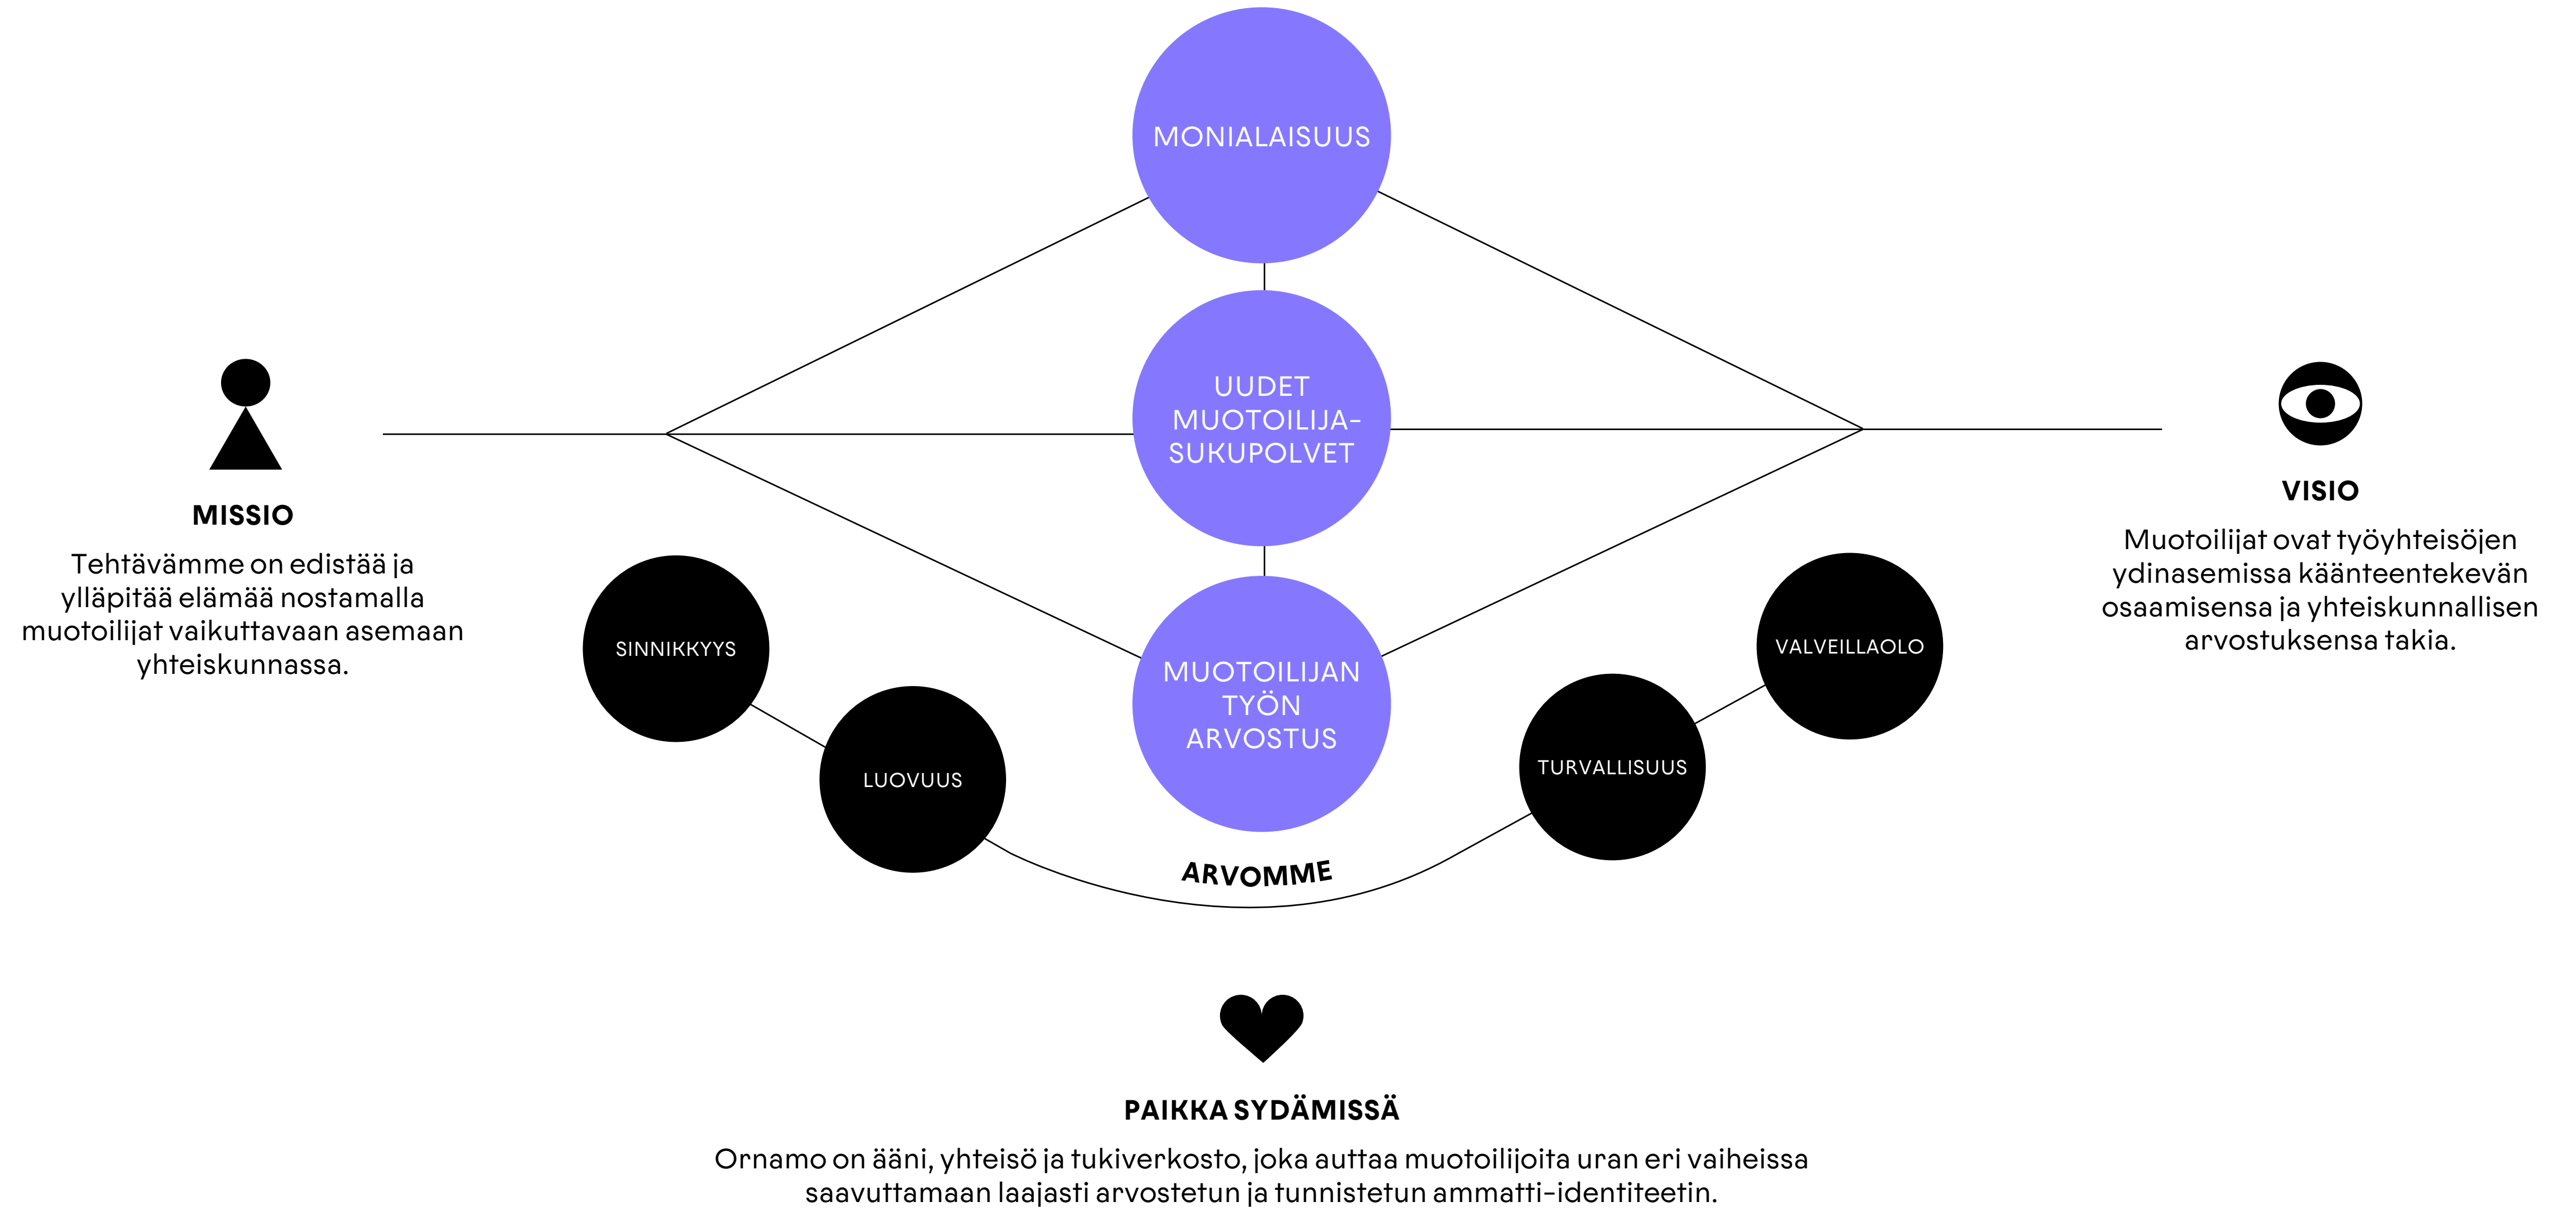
MONIALAISUUS

UUDET MUOTOILIJA-SUKUPOLVET

MUOTOILIJAN TYÖN ARVOSTUS

MISSIO

Tehtävämme on edistää ja ylläpitää elämää nostamalla muotoilijat vaikuttavaan asemaan yhteiskunnassa.

VISIO

Muotoilijat ovat työyhteisöjen ydinasemissa käänteentekevän osaamisensa ja yhteiskunnallisen arvostuksensa takia.

SINNIKKYYS

LUOVUUS

TURVALLISUUS

VALVEILLAOLO

ARVOMME

PAIKKA SYDÄMISSÄ

Ornamo on ääni, yhteisö ja tukiverkosto, joka auttaa muotoilijoita uran eri vaiheissa saavuttamaan laajasti arvostetun ja tunnistetun ammatti-identiteetin.